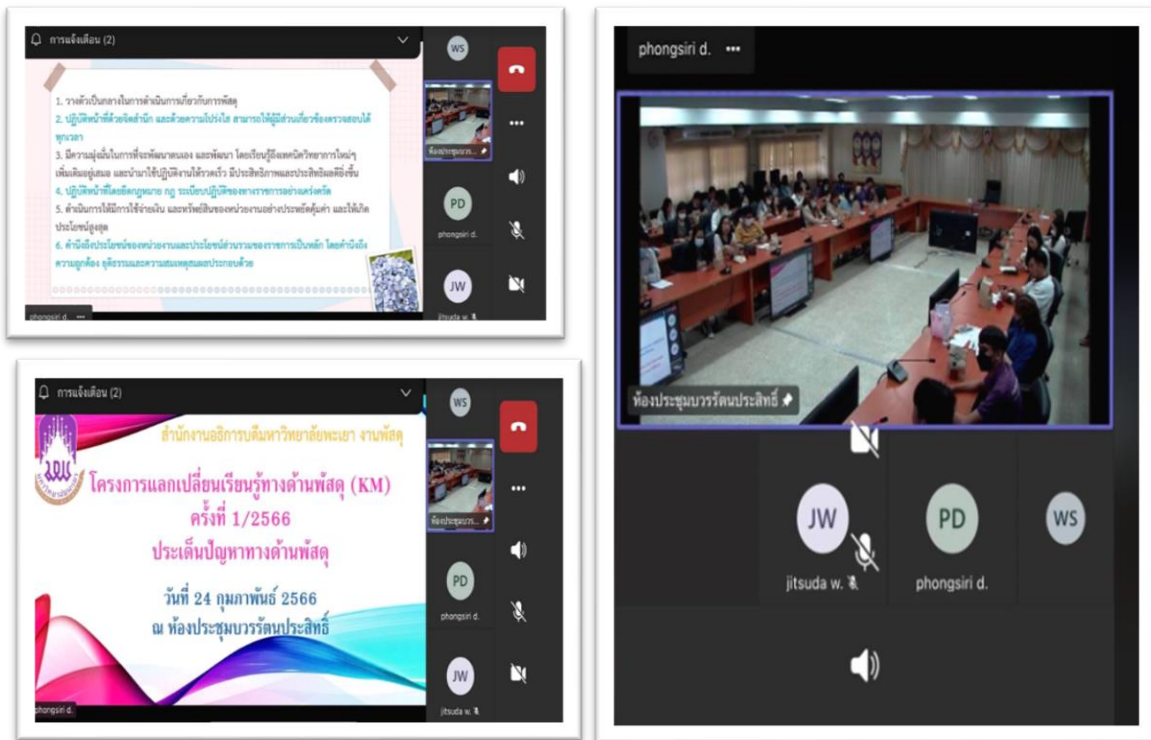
การแจ้งเตือน (2)

1. วางตัวเป็นกลางในการดำเนินการเกี่ยวกับการพัสดุ
2. ปฏิบัติหน้าที่ด้วยจิตสำนึก และด้วยความโปร่งใส สามารถให้ผู้มีส่วนเกี่ยวข้องตรวจสอบได้ทุกเวลา
3. มีความมุ่งมั่นในการที่จะพัฒนาตนเอง และพัฒนา โดยเรียนรู้ถึงเทคนิควิทยาการใหม่ๆ เพิ่มเติมอยู่เสมอ และนำมาใช้ปฏิบัติงานได้รวดเร็ว มีประสิทธิภาพและประสิทธิผลดียิ่งขึ้น
4. ปฏิบัติหน้าที่โดยยึดกฎหมาย กฎ ระเบียบปฏิบัติของทางราชการอย่างเคร่งครัด
5. ดำเนินการให้มีการใช้จ่ายเงิน และทรัพย์สินของหน่วยงานอย่างประหยัดคุ้มค่า และให้เกิดประโยชน์สูงสุด
6. คำนึงถึงประโยชน์ของหน่วยงานและประโยชน์ส่วนรวมของราชการเป็นหลัก โดยคำนึงถึงความถูกต้อง คุณธรรมและความสมเหตุสมผลประกอบด้วย

phongsiri d. •••

WS
ห้องประชุมบว...
PD
phongsiri d.
JW
jitsuda w.

การแจ้งเตือน (2)

สำนักงานอธิการบดีมหาวิทยาลัยพะเยา งานพัสดุ
โครงการแลกเปลี่ยนเรียนรู้ทางด้านพัสดุ (KM)
ครั้งที่ 1/2566
ประเด็นปัญหาทางด้านพัสดุ
วันที่ 24 กุมภาพันธ์ 2566
ณ ห้องประชุมบวรรัตนประสิทธิ์

phongsiri d.

WS
ห้องประชุมบว...
PD
phongsiri d.
JW
jitsuda w.

phongsiri d. •••

ห้องประชุมบวรรัตนประสิทธิ์

JW
jitsuda w.
PD
phongsiri d.
WS